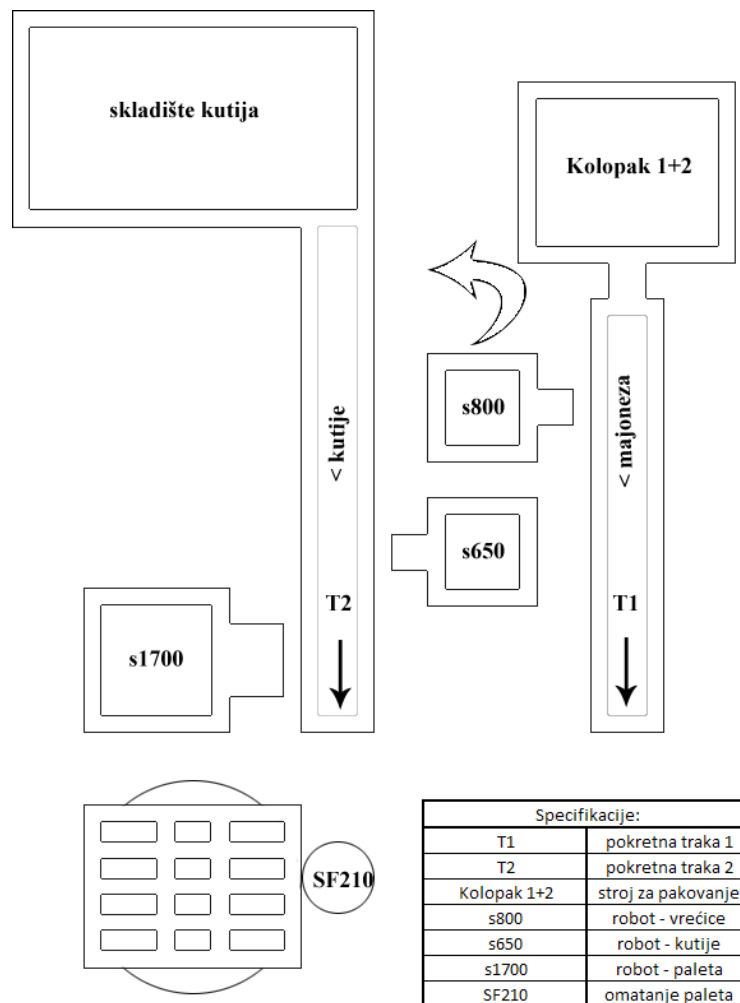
skladište kutija

Kolopak 1+2

< kutije

< majoneza

s800

s650

T2

T1

s1700

SF210

| Specifikacije: | |
|---|---|
| T1 | pokretna traka 1 |
| T2 | pokretna traka 2 |
| Kolopak 1+2 | stroj za pakovanje |
| s800 | robot - vrećice |
| s650 | robot - kutije |
| s1700 | robot - paleta |
| SF210 | omatanje paleta |